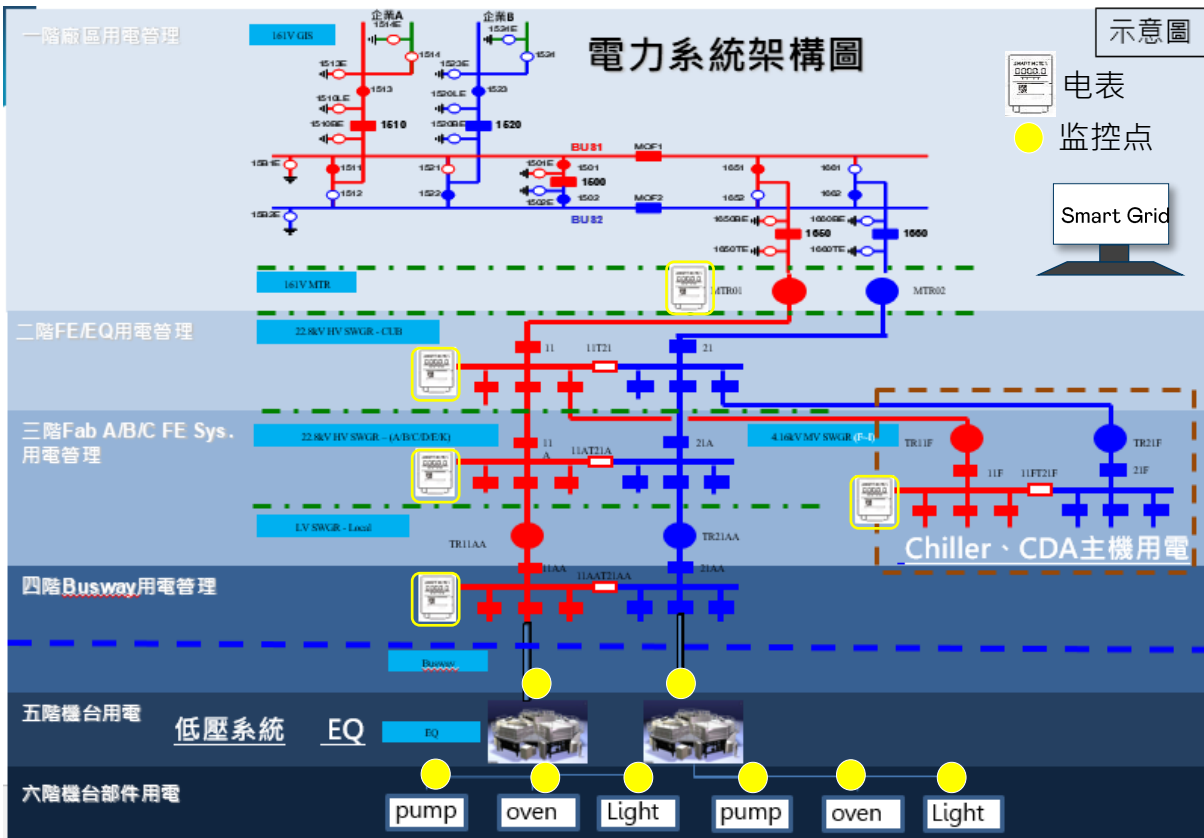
一階廠區用電管理

161V GIS

企業A

企業B

電力系統架構圖

示意圖

电表

监控点

1514E

1514

1513E

1513

1510LE

1510BE

1510

1524E

1524

1523E

1523

1520LE

1520BE

1520

BU81

MOF1

1511E

1511

1512

1521

1522

1501E

1501

1500

1502

1502E

BU82

MOF2

1512E

1651

1652

1650BE

1650

1650TE

1661

1662

1660BE

1660

1660TE

Smart Grid

161V MTR

MTR01

MTR02

二階FE/EQ用電管理

22.8kV HV SWGR - CUB

11

11T21

21

三階Fab A/B/C FE Sys. 用電管理

22.8kV HV SWGR - (A/B/C/D/E/K)

11A

11AT21A

21A

4.16kV MV SWGR (F~I)

TR11F

TR21F

11F

11FT21F

21F

LV SWGR - Local

TR11AA

TR21AA

Chiller、CDA主機用電

四階Busway用電管理

11AA

11AAT21AA

21AA

Busway

五階機台用電

低壓系統

EQ

EQ

六階機台部件用電

pump

oven

Light

pump

oven

Light